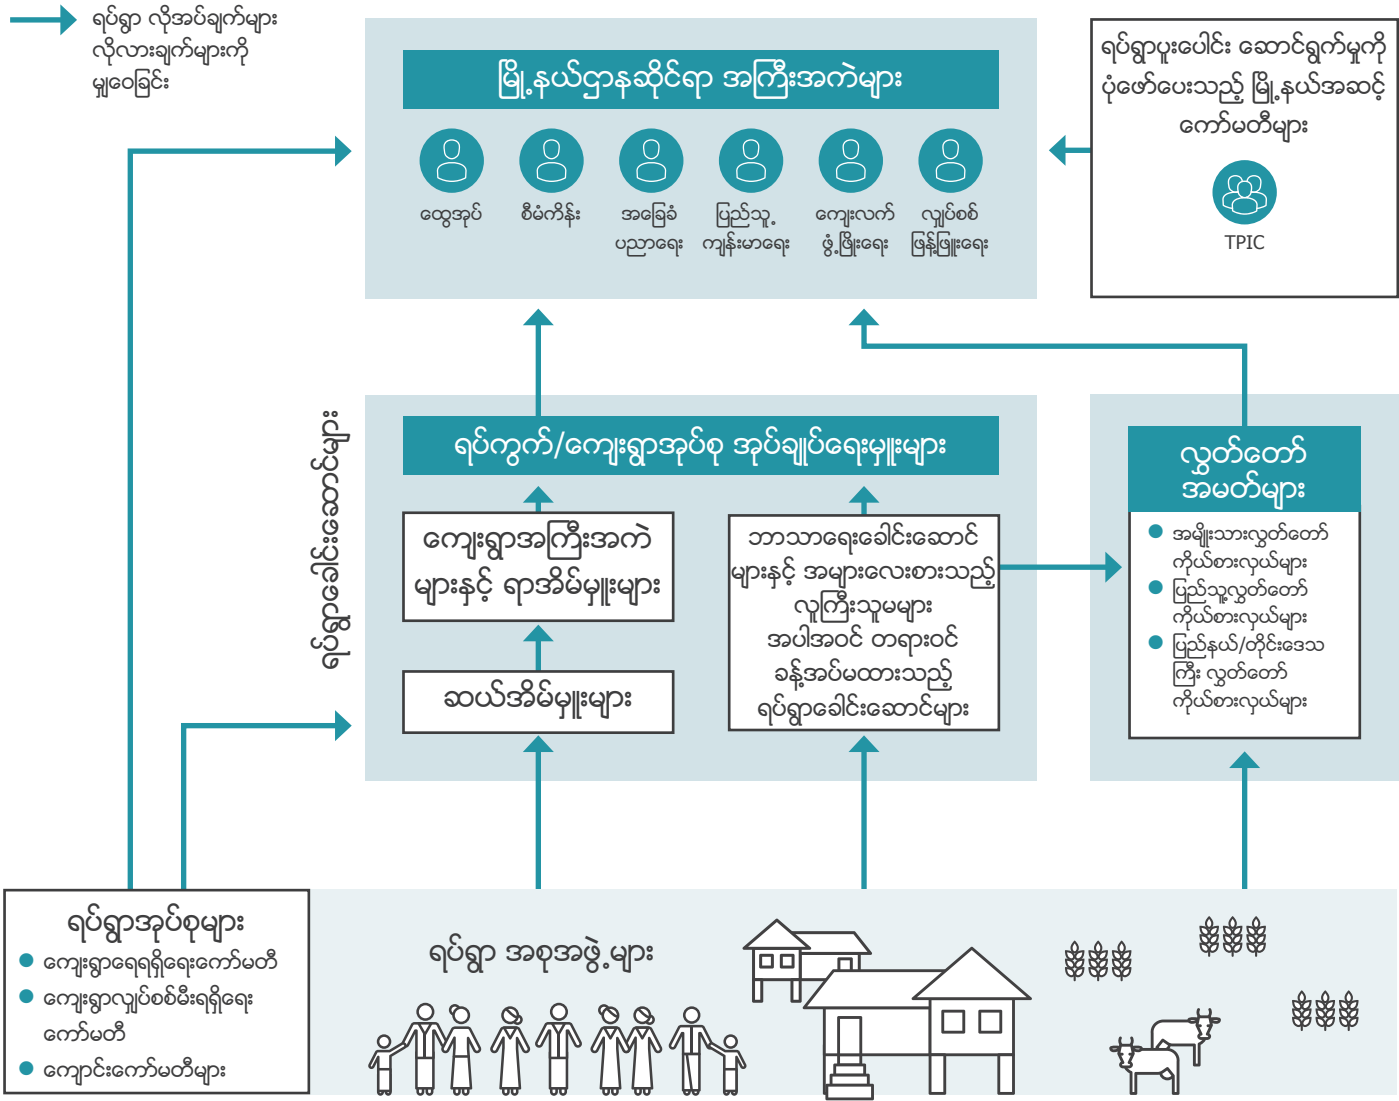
ရပ်ရွာ လိုအပ်ချက်များ လိုလားချက်များကို မျှဝေခြင်း

မြို့နယ်ဌာနဆိုင်ရာ အကြီးအကဲများ

ထွေအုပ်

စီမံကိန်း

အခြေခံ ပညာရေး

ပြည်သူ့ ကျန်းမာရေး

ကျေးလက် ဖွံ့ဖြိုးရေး

လျှပ်စစ် ဖြန့်ဖြူးရေး

ရပ်ရွာပူးပေါင်း ဆောင်ရွက်မှုကို ပံ့ပိုးပေးသည့် မြို့နယ်အဆင့် ကော်မတီများ

TPIC

ရပ်ရွာခေါင်းဆောင်များ

ရပ်ကွက်/ကျေးရွာအုပ်စု အုပ်ချုပ်ရေးမှူးများ

ကျေးရွာအကြီးအကဲ များနှင့် ရာအိမ်မှူးများ

ဘာသာရေးခေါင်းဆောင် များနှင့် အများလေးစားသည့် လူကြီးသူမများ အပါအဝင် တရားဝင် ခန့်အပ်မထားသည့် ရပ်ရွာခေါင်းဆောင်များ

ဆယ်အိမ်မှူးများ

လွှတ်တော် အမတ်များ

အမျိုးသားလွှတ်တော် ကိုယ်စားလှယ်များ

ပြည်သူ့လွှတ်တော် ကိုယ်စားလှယ်များ

ပြည်နယ်/တိုင်းဒေသ ကြီး လွှတ်တော် ကိုယ်စားလှယ်များ

ရပ်ရွာအုပ်စုများ

ကျေးရွာရေရရှိရေးကော်မတီ

ကျေးရွာလျှပ်စစ်မီးရရှိရေး ကော်မတီ

ကျောင်းကော်မတီများ

ရပ်ရွာ အစုအဖွဲ့များ